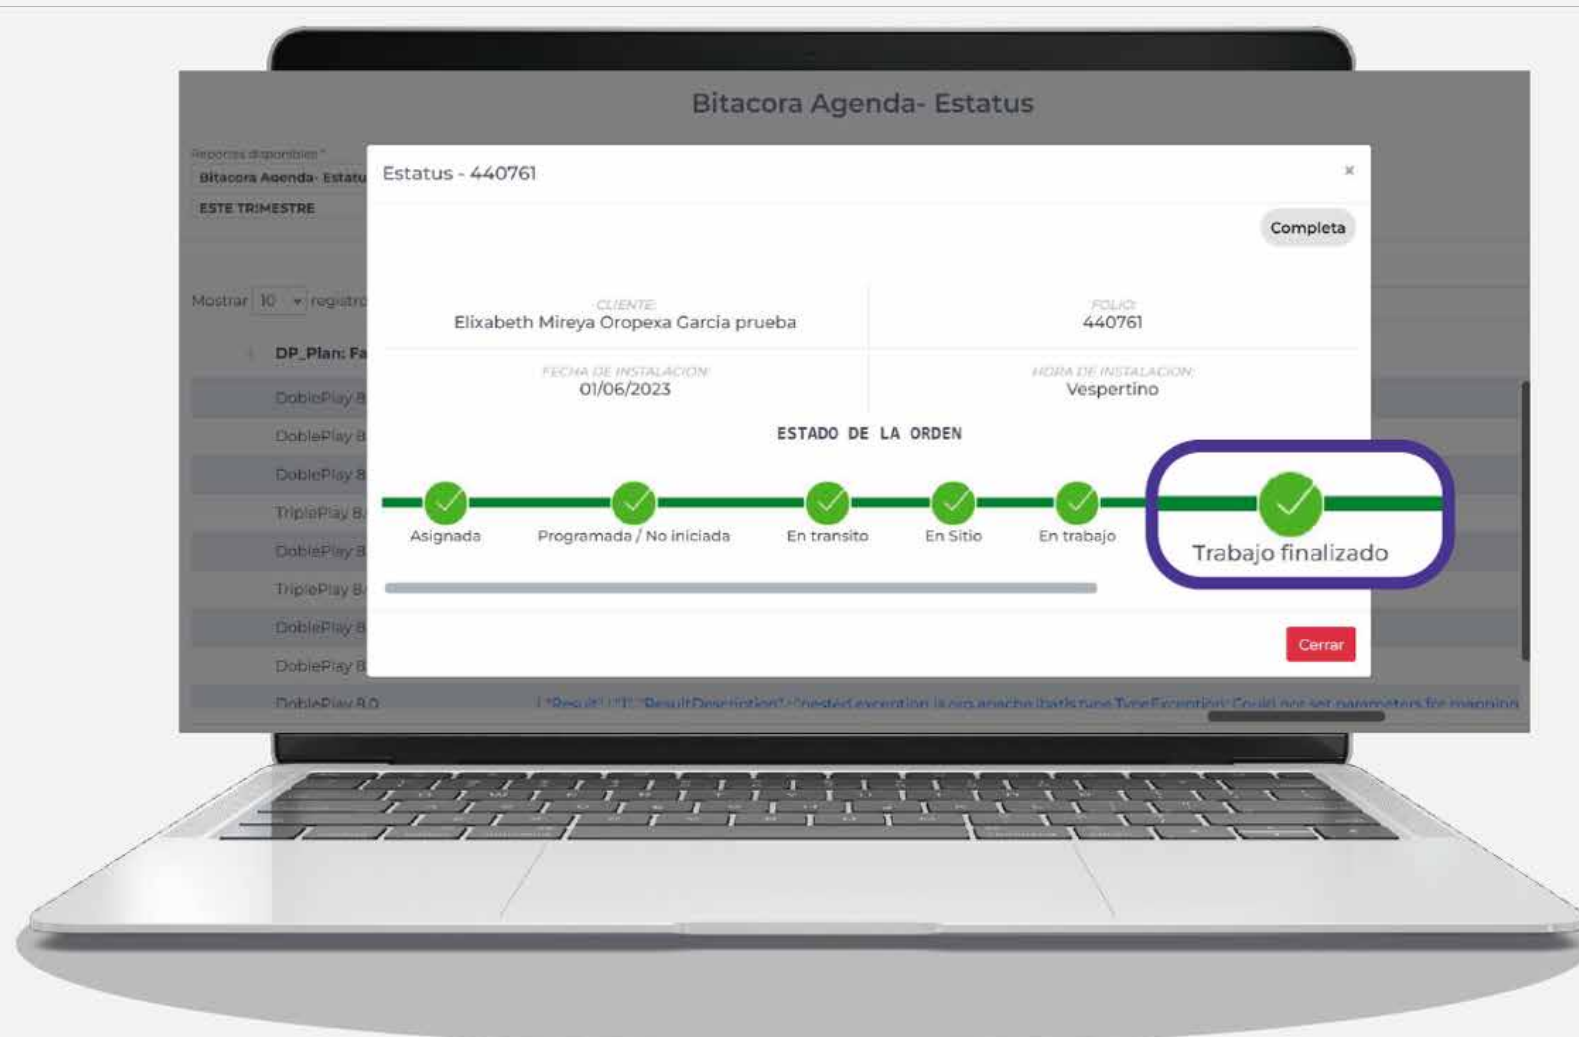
Bitacora Agenda- Estatus

Reportes disponibles *
Bitacora Agenda- Estatu
ESTE TRIMESTRE

Mostrar 10 registro

DP_Plan: Fa
DoblePlay 8
DoblePlay 8
DoblePlay 8
TriplePlay 8
DoblePlay 8
TriplePlay 8
DoblePlay 8
DoblePlay 8
DoblePlay 8.0

Estatus - 440761
×
Completa

CLIENTE:
Elixabeth Mireya Oropexa Garcia prueba

FOLIO:
440761

FECHA DE INSTALACION:
01/06/2023

HORA DE INSTALACION:
Vespertino

ESTADO DE LA ORDEN

Asignada
Programada / No iniciada
En transito
En Sitio
En trabajo
Trabajo finalizado

Cerrar

[{"Result":"1","ResultDescription":"nested exception is org.apache.ibatis.type.TypeException: Could not set parameters for mapping